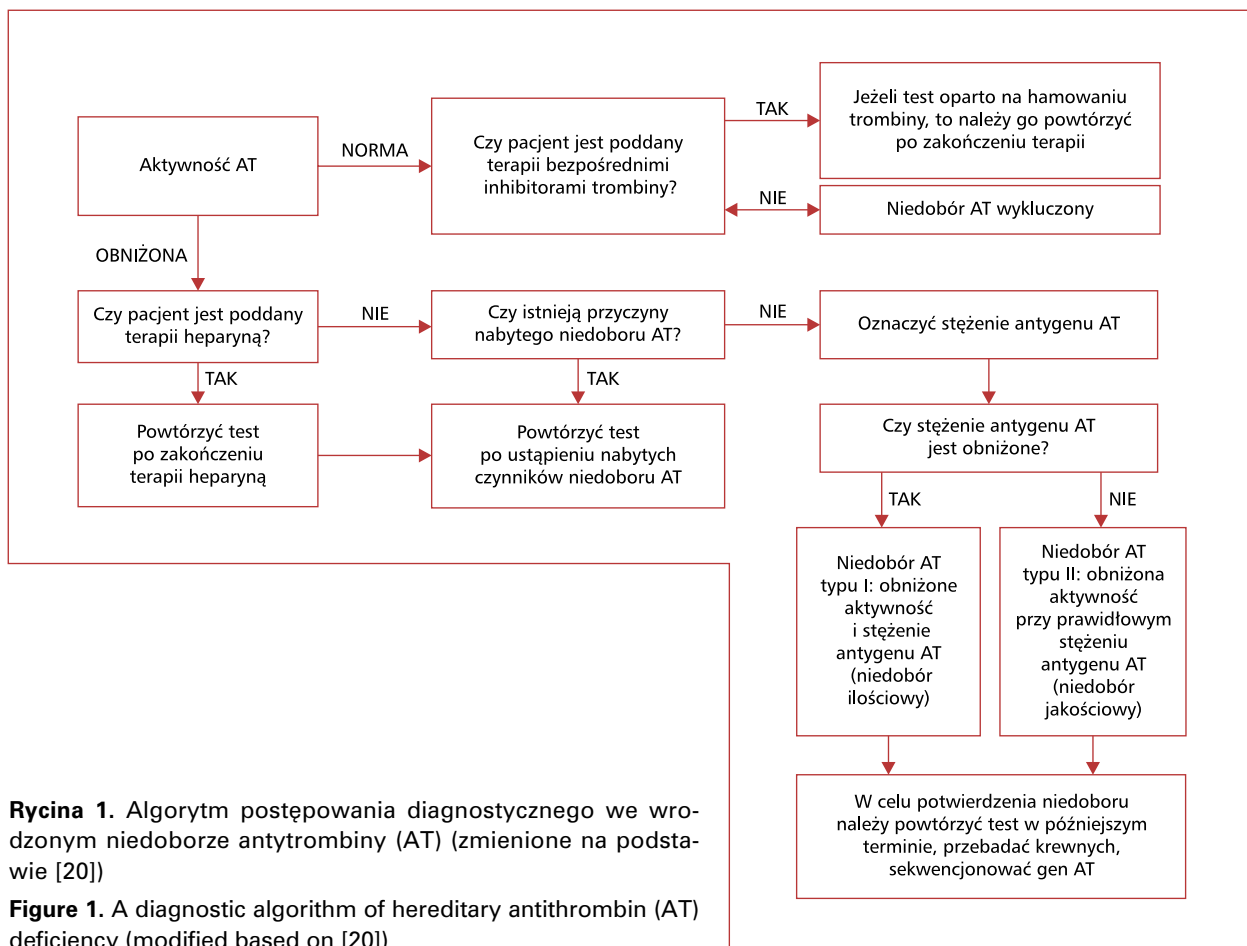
Aktywność AT

NORMA

Czy pacjent jest poddany terapii bezpośrednimi inhibitorami trombiny?

TAK

Jeżeli test oparto na hamowaniu trombiny, to należy go powtórzyć po zakończeniu terapii

NIE

Niedobór AT wykluczony

OBNIŻONA

Czy pacjent jest poddany terapii heparyną?

NIE

Czy istnieją przyczyny nabytego niedoboru AT?

NIE

Oznaczyć stężenie antygenu AT

TAK

Powtórzyć test po zakończeniu terapii heparyną

TAK

Powtórzyć test po ustąpieniu nabytych czynników niedoboru AT

Czy stężenie antygenu AT jest obniżone?

TAK

NIE

Niedobór AT typu I: obniżone aktywność i stężenie antygenu AT (niedobór ilościowy)

Niedobór AT typu II: obniżona aktywność przy prawidłowym stężeniu antygenu AT (niedobór jakościowy)

W celu potwierdzenia niedoboru należy powtórzyć test w późniejszym terminie, przebadać krewnych, sekwencjonować gen AT

**Rycina 1.** Algorytm postępowania diagnostycznego we wrodzonym niedoborze antytrombiny (AT) (zmienione na podstawie [20])

**Figure 1.** A diagnostic algorithm of hereditary antithrombin (AT) deficiency (modified based on [20])